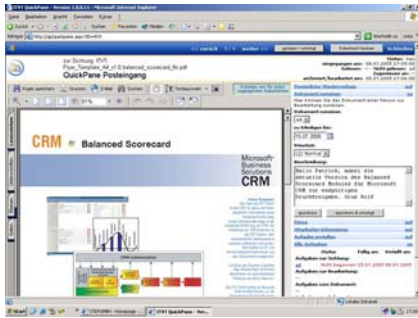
ITYX QuickPane - Version 1.0.0.16 - Microsoft Internet Explorer

zur Sichtung ITYX
Flyer_Template_A4_v1.0 balanced_scorecard_fix.pdf

QuickPane Posteingang

CRM | Balanced Scorecard

Microsoft Business Solutions CRM

Hallo Patrick, anbei die aktuelle Version des Balanced Scorecard Modules für Microsoft CRM zur endgültigen Druckfreigabe. Gruß Rolf

Aufgaben zur Sichtung

Aufgaben zum Dokument

Start